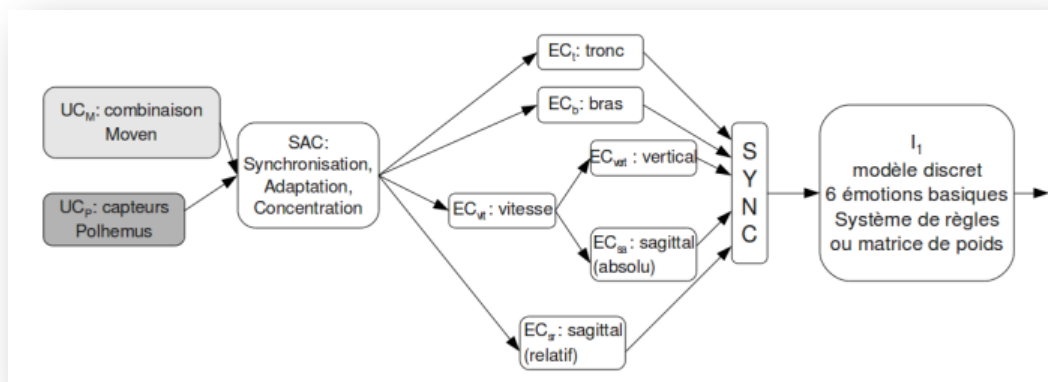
$UC_M$: combinaison Moven

$UC_P$: capteurs Polhemus

SAC: Synchronisation, Adaptation, Concentration

$EC_t$: tronc

$EC_b$: bras

$EC_{vit}$: vitesse

$EC_{vert}$ : vertical

$EC_{sa}$ : sagittal (absolu)

$EC_{sr}$ : sagittal (relatif)

S Y N C

$I_1$
modèle discret
6 émotions basiques
Système de règles
ou matrice de poids